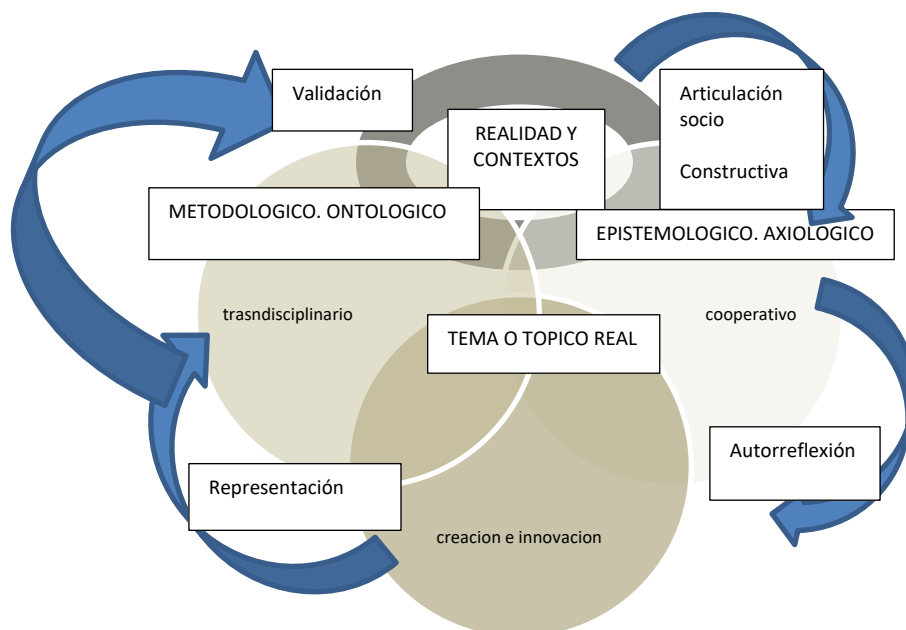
Validación

REALIDAD Y CONTEXTOS

Articulación socio

Constructiva

METODOLOGICO. ONTOLOGICO

EPISTEMOLOGICO. AXIOLOGICO

trasndisciplinario

TEMA O TOPICO REAL

cooperativo

Autorreflexión

Representación

creacion e innovacion